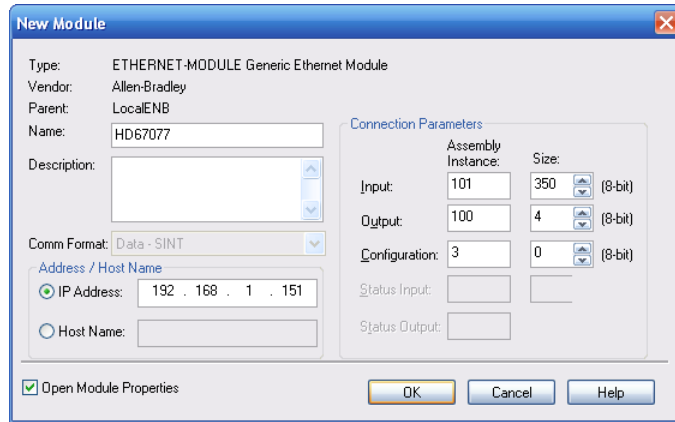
New Module

Type: ETHERNET-MODULE Generic Ethernet Module
Vendor: Allen-Bradley
Parent: LocalENB
Name: HD67077
Description:

Comm Format: Data - SINT

Address / Host Name
IP Address: 192 . 168 . 1 . 151
Host Name:

Connection Parameters

| | Assembly Instance: | Size: | |
|---|---|---|---|
| Input: | 101 | 350 | (8-bit) |
| Output: | 100 | 4 | (8-bit) |
| Configuration: | 3 | 0 | (8-bit) |
| Status Input: | | | |
| Status Output: | | | |

Open Module Properties

OK Cancel Help